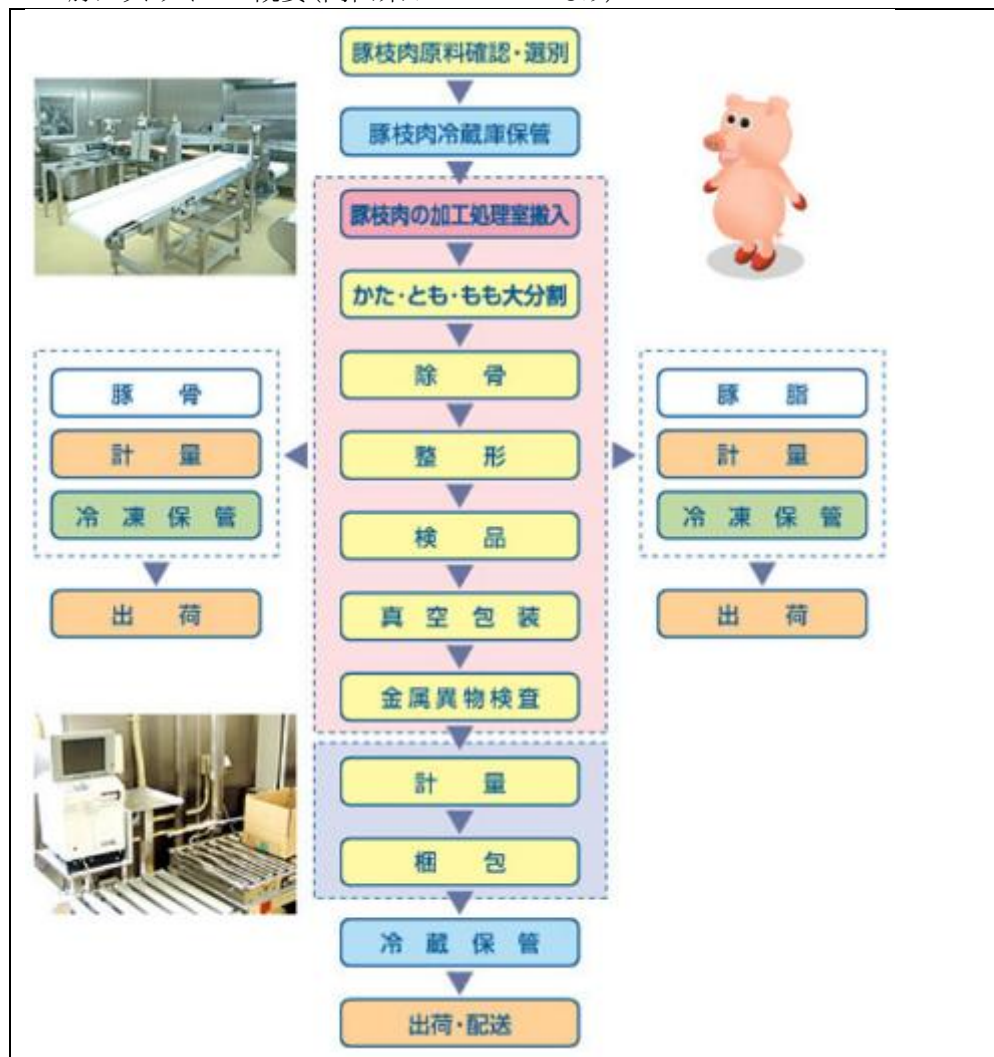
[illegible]概要([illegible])

豚枝肉原料確認・選別

豚枝肉冷蔵庫保管

豚枝肉の加工処理室搬入

かた・とも・もも大分割

除 骨

整 形

検 品

真 空 包 装

金属異物検査

計 量

梱 包

冷 蔵 保 管

出荷・配送

豚 骨

計 量

冷 凍 保 管

出 荷

豚 脂

計 量

冷 凍 保 管

出 荷